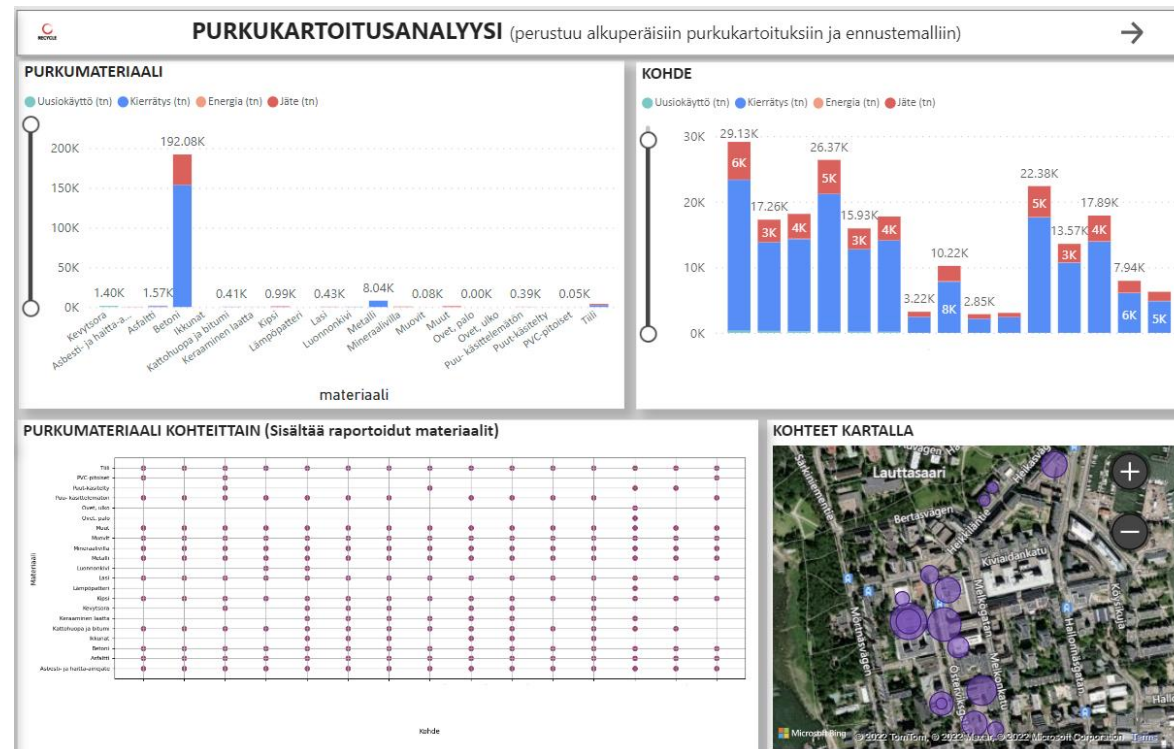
RECYCLE

PURKUKARTOITUSANALYYSI (perustuu alkuperäisiin purkukartoituksiin ja ennustemalliin)

→

PURKUMATERIAALI

Uusiokäyttö (tn) Kierrätys (tn) Energia (tn) Jäte (tn)

200K
150K
100K
50K
0K

1.40K 1.57K 192.08K 0.41K 0.99K 0.43K 8.04K 0.08K 0.00K 0.39K 0.05K

Kevytsora
Asbesti- ja haitta-a...
Asfaltti
Betoni
Ikkunat
Kattohuopa ja bitumi
Keraaminen laatta
Kipsi
Lämpöpatteri
Lasi
Luonnonkivi
Metalli
Mineraalivilla
Muovit
Muut
Ovet, palo
Ovet, ulko
Puu- käsittelemätön
Puu-käsitelty
PVC-pitoiset
Tiili

materiaali

KOHDE

Uusiokäyttö (tn) Kierrätys (tn) Energia (tn) Jäte (tn)

30K
20K
10K
0K

29.13K 6K
17.26K 3K
4K
26.37K 5K
15.93K 3K
4K
3.22K
10.22K 8K
2.85K
22.38K 5K
13.57K 3K
17.89K 4K
7.94K 6K
5K

PURKUMATERIAALI KOHTEITTAIN (Sisältää raportoidut materiaalit)

Materiaali

Tiili
PVC-pitoiset
Puu-käsitelty
Puu- käsittelemätön
Ovet, ulko
Ovet, palo
Muut
Muovit
Mineraalivilla
Metalli
Luonnonkivi
Lasi
Lämpöpatteri
Kipsi
Kevytsora
Keraaminen laatta
Kattohuopa ja bitumi
Ikkunat
Betoni
Asfaltti
Asbesti- ja haitta-ainepito

Kohde

KOHTEET KARTALLA

Lauttasaari
Särkiniementie
Bertasvägen
Kiviaidankatu
Myllykatu
Meloniekatu
Otavankatu
Martinvägen
Köydenpunojankatu
Hallonkatu
Halle

+
−

Microsoft Bing © 2022 TomTom, © 2022 Maxar, ©2022 Microsoft Corporation Terms